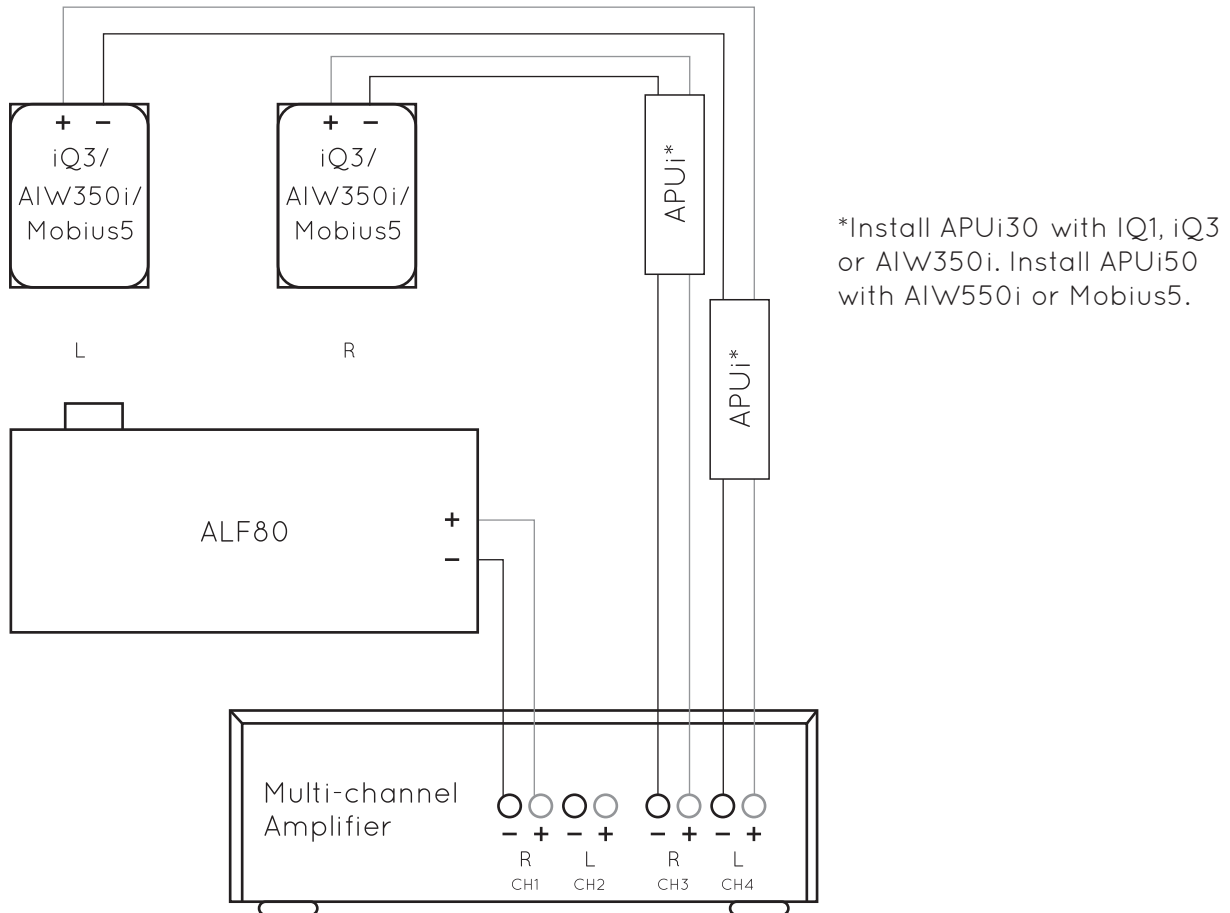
+ −
iQ3/
AIW350i/
Mobius5

+ −
iQ3/
AIW350i/
Mobius5

APUi*

*Install APUi30 with IQ1, iQ3 or AIW350i. Install APUi50 with AIW550i or Mobius5.

L

R

APUi*

ALF80

+
−

Multi-channel Amplifier

− + − + − + − +
R L R L
CH1 CH2 CH3 CH4